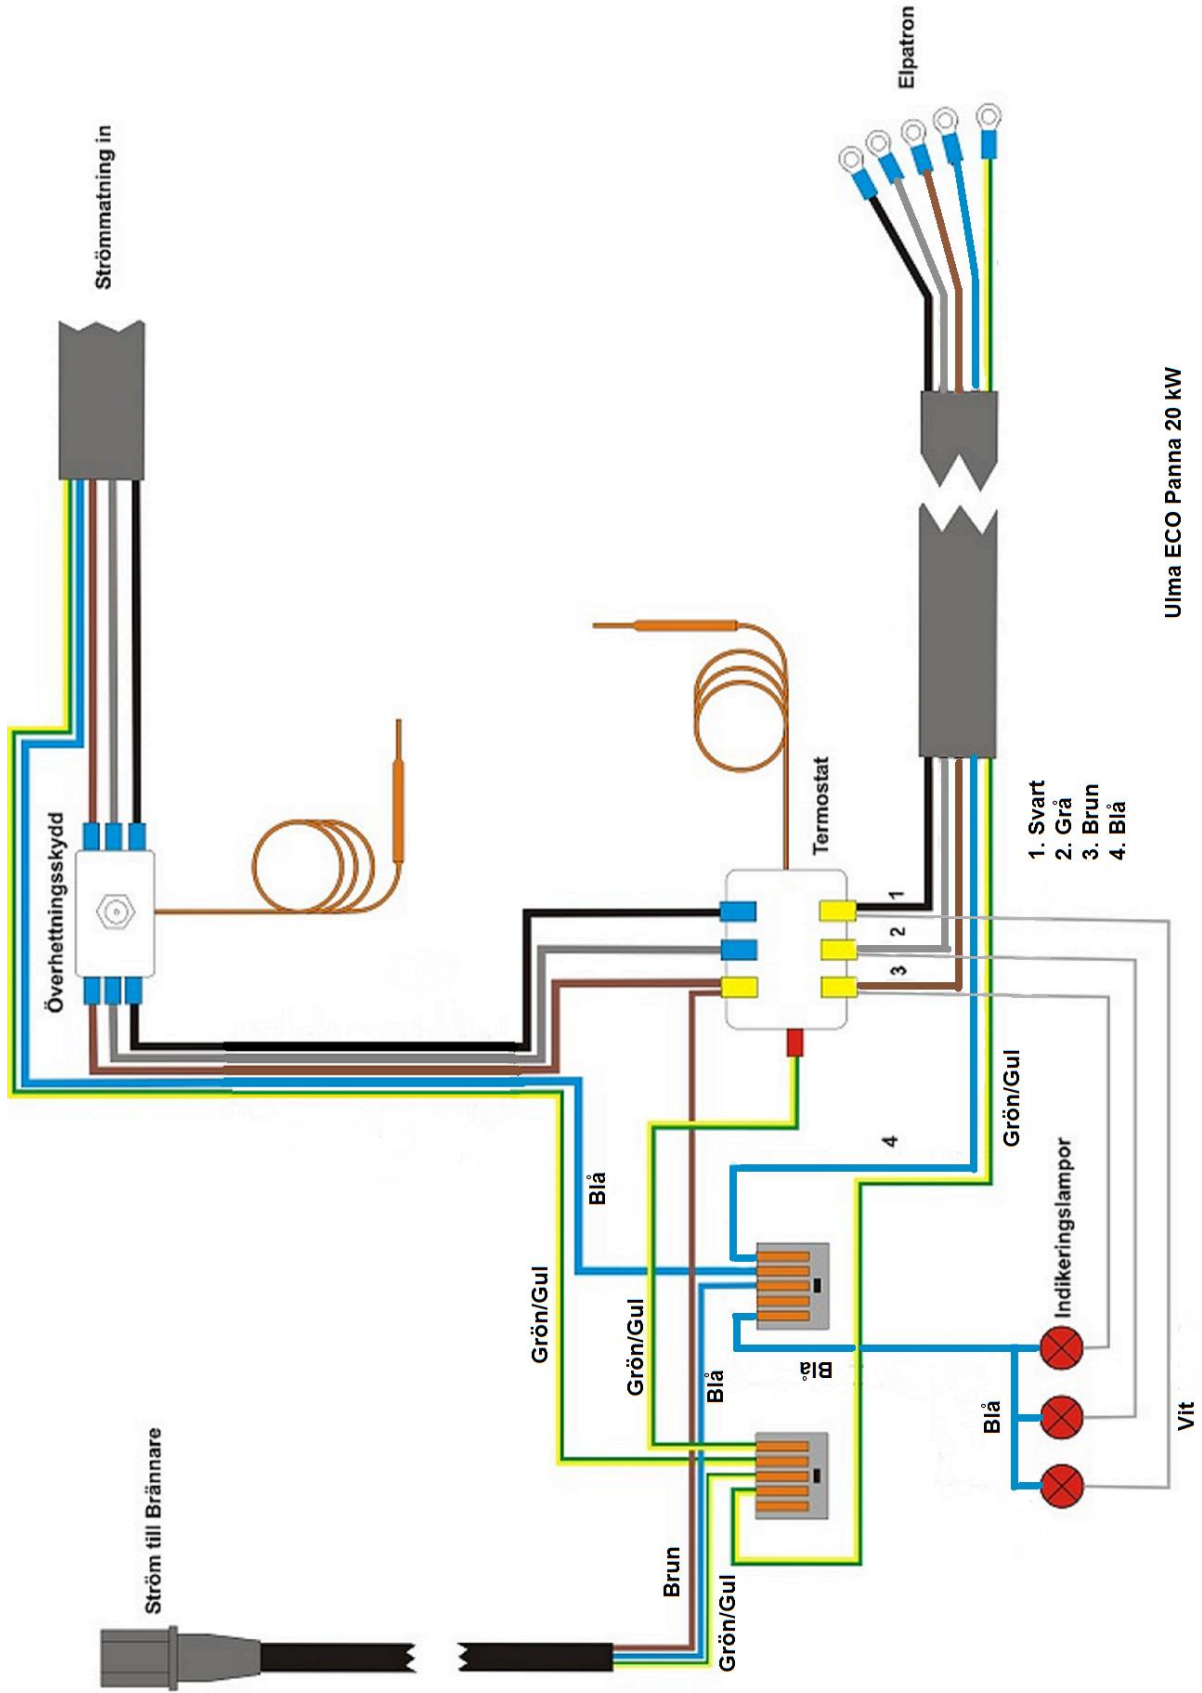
Strömmatning in

Elpatron

Ulma ECO Panna 20 kW

Överhettningsskydd

Termostat

1
2
3

1. Svart
2. Grå
3. Brun
4. Blå

Grön/Gul

4

Blå

Grön/Gul

Grön/Gul

Blå

Blå

Indikeringslampor

Blå

Vit

Ström till Brännare

Brun

Grön/Gul